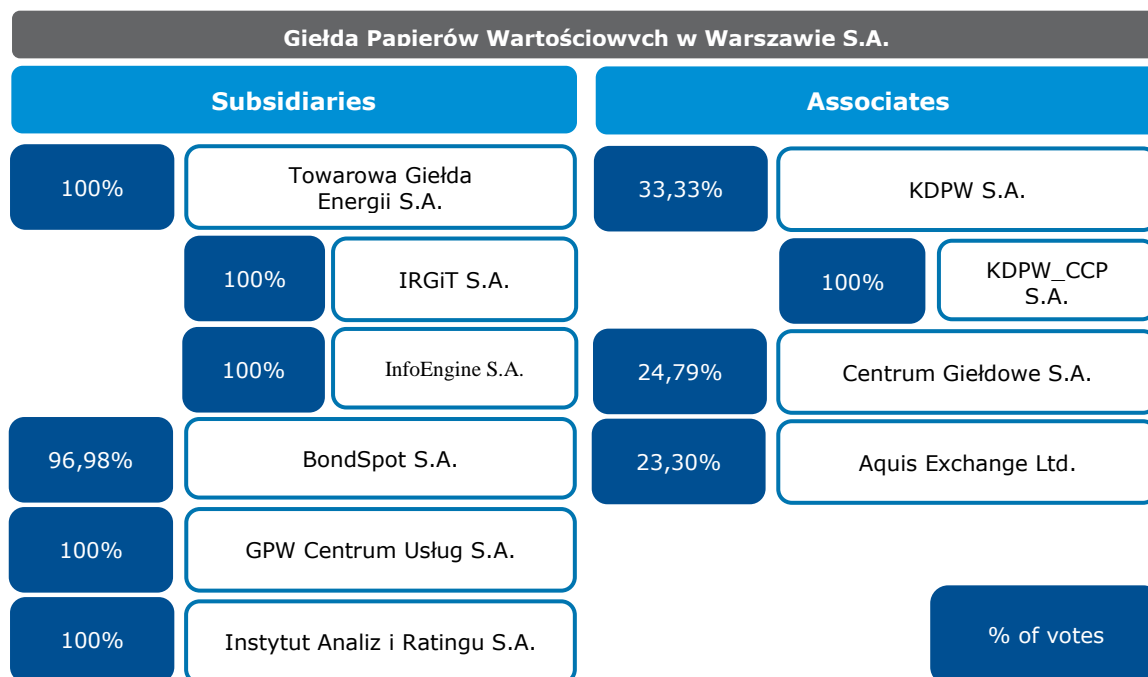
Giełda Papierów Wartościowych w Warszawie S.A.

Subsidiaries

100%

Towarowa Giełda Energii S.A.

100%

IRGiT S.A.

100%

InfoEngine S.A.

96,98%

BondSpot S.A.

100%

GPW Centrum Usług S.A.

100%

Instytut Analiz i Ratingu S.A.

Associates

33,33%

KDPW S.A.

100%

KDPW_CCP S.A.

24,79%

Centrum Giełdowe S.A.

23,30%

Aquis Exchange Ltd.

% of votes